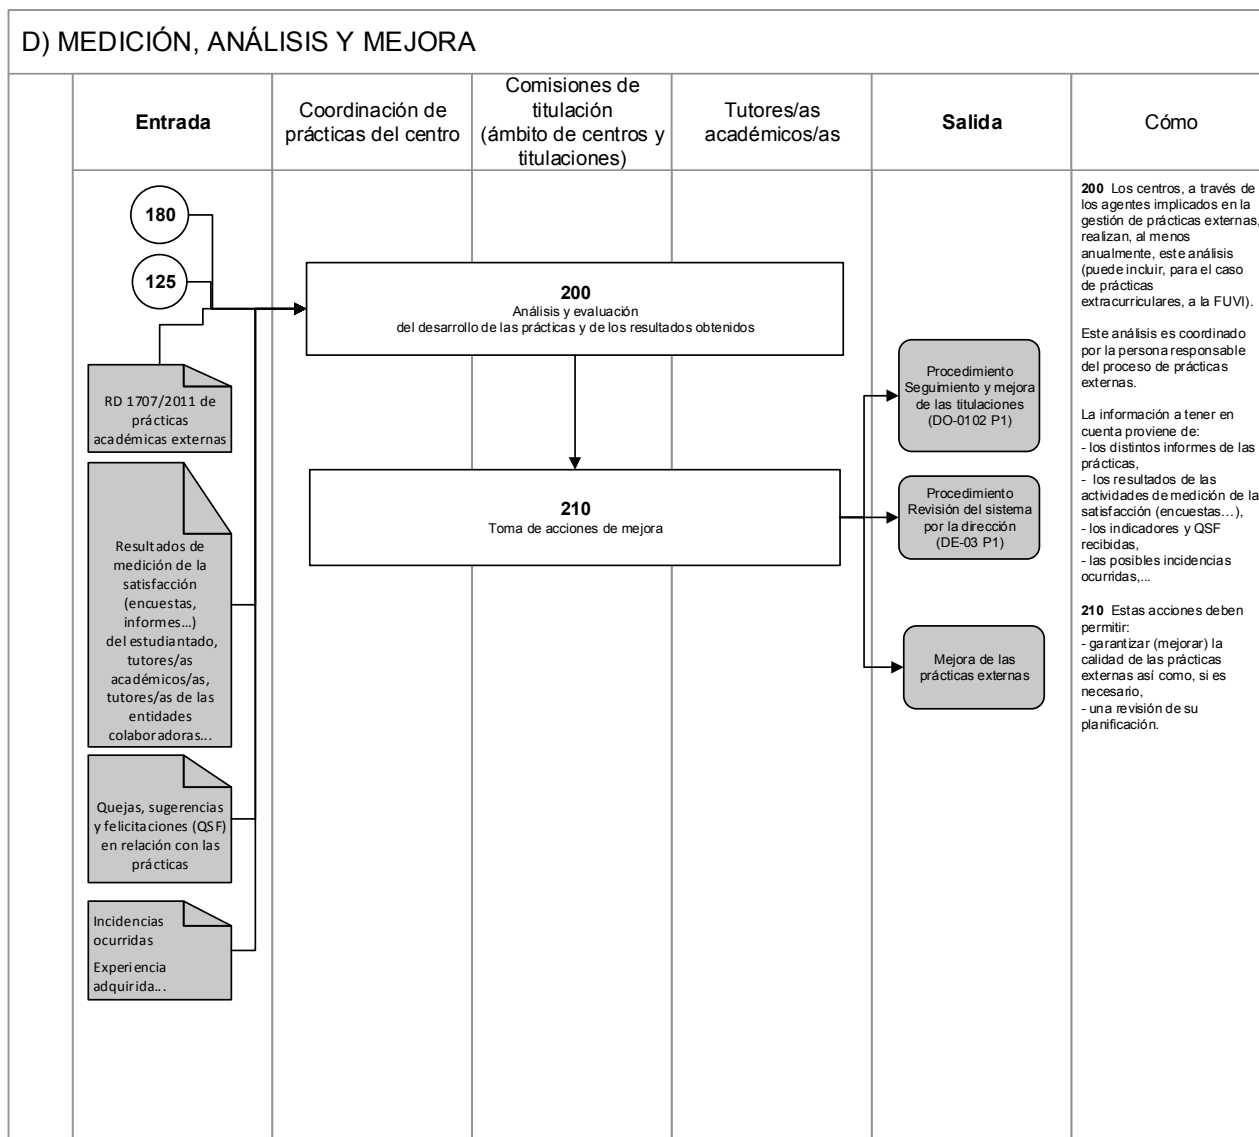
D) MEDICIÓN, ANÁLISIS Y MEJORA

| Entrada | Coordinación de prácticas del centro | Comisiones de titulación (ámbito de centros y titulaciones) | Tutores/as académicos/as | Salida | Cómo |
|---|---|---|---|---|---|

180

125

RD 1707/2011 de prácticas académicas externas

Resultados de medición de la satisfacción (encuestas, informes...) del estudiantado, tutores/as académicos/as, tutores/as de las entidades colaboradoras...

Quejas, sugerencias y felicitaciones (QSF) en relación con las prácticas

Incidencias ocurridas

Experiencia adquirida...

200
Análisis y evaluación del desarrollo de las prácticas y de los resultados obtenidos

210
Toma de acciones de mejora

Procedimiento Seguimiento y mejora de las titulaciones (DO-0102 P1)

Procedimiento Revisión del sistema por la dirección (DE-03 P1)

Mejora de las prácticas externas

**200** Los centros, a través de los agentes implicados en la gestión de prácticas externas, realizan, al menos anualmente, este análisis (puede incluir, para el caso de prácticas extracurriculares, a la FUVI).

Este análisis es coordinado por la persona responsable del proceso de prácticas externas.

La información a tener en cuenta proviene de:
- los distintos informes de las prácticas,
- los resultados de las actividades de medición de la satisfacción (encuestas…),
- los indicadores y QSF recibidas,
- las posibles incidencias ocurridas,...

**210** Estas acciones deben permitir:
- garantizar (mejorar) la calidad de las prácticas externas así como, si es necesario,
- una revisión de su planificación.